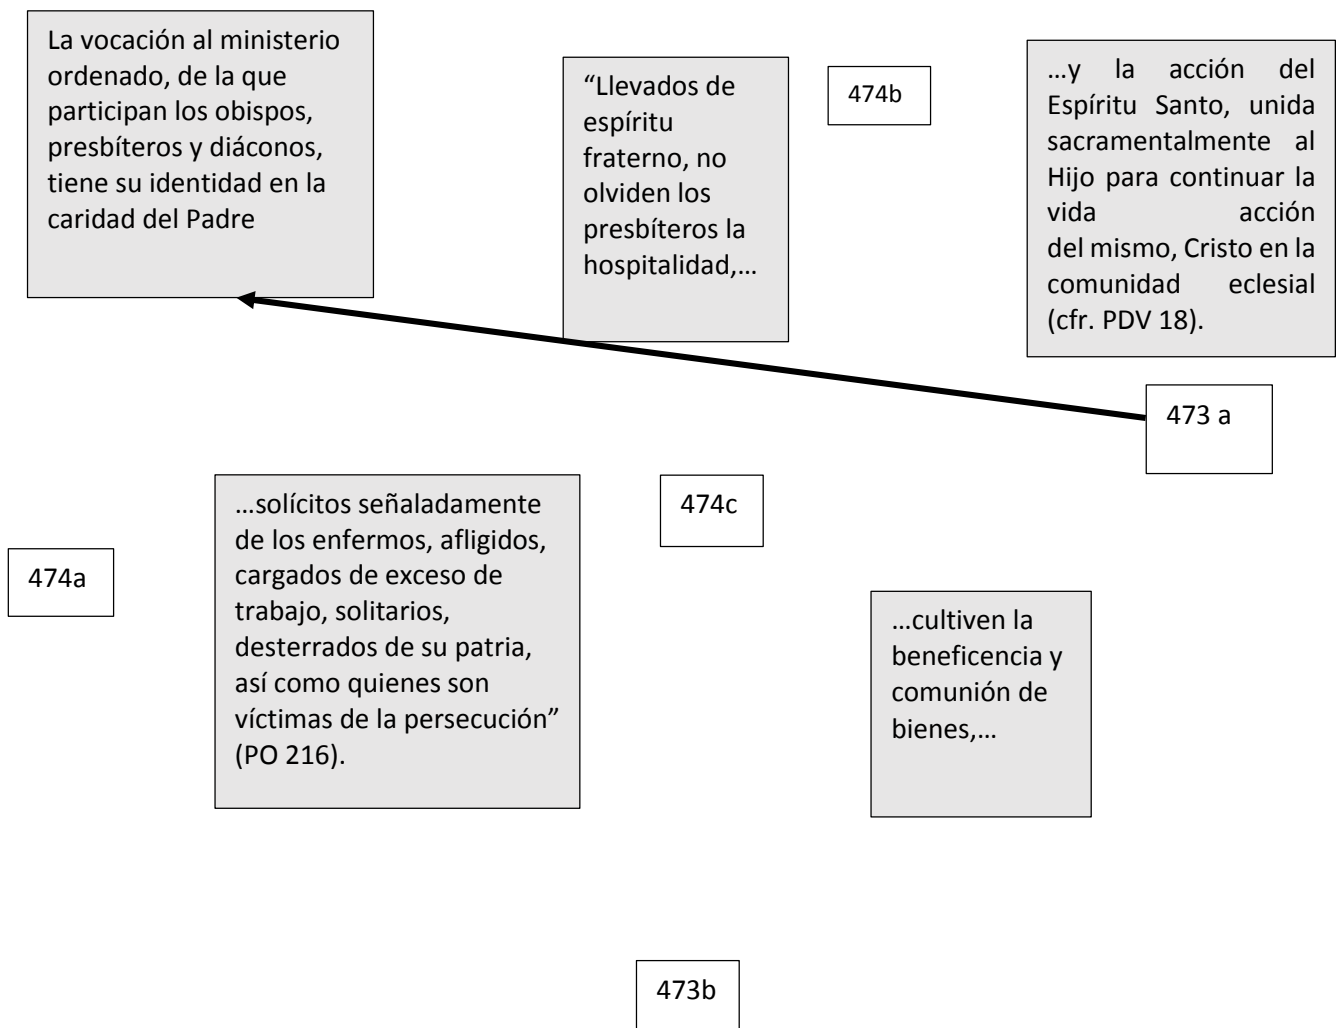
La vocación al ministerio ordenado, de la que participan los obispos, presbíteros y diáconos, tiene su identidad en la caridad del Padre

“Llevados de espíritu fraterno, no olviden los presbíteros la hospitalidad,…

474b

…y la acción del Espíritu Santo, unida sacramentalmente al Hijo para continuar la vida acción del mismo, Cristo en la comunidad eclesial (cfr. PDV 18).

473 a

…solícitos señaladamente de los enfermos, afligidos, cargados de exceso de trabajo, solitarios, desterrados de su patria, así como quienes son víctimas de la persecución” (PO 216).

474c

474a

…cultiven la beneficencia y comunión de bienes,…

473b